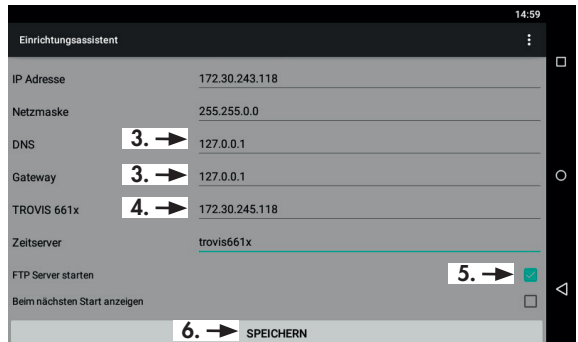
14:59

Einrichtungsassistent

IP Adresse 172.30.243.118

Netzmaske 255.255.0.0

DNS 3. 127.0.0.1

Gateway 3. 127.0.0.1

TROVIS 661x 4. 172.30.245.118

Zeitserver trovis661x

FTP Server starten 5.

Beim nächsten Start anzeigen

6. SPEICHERN